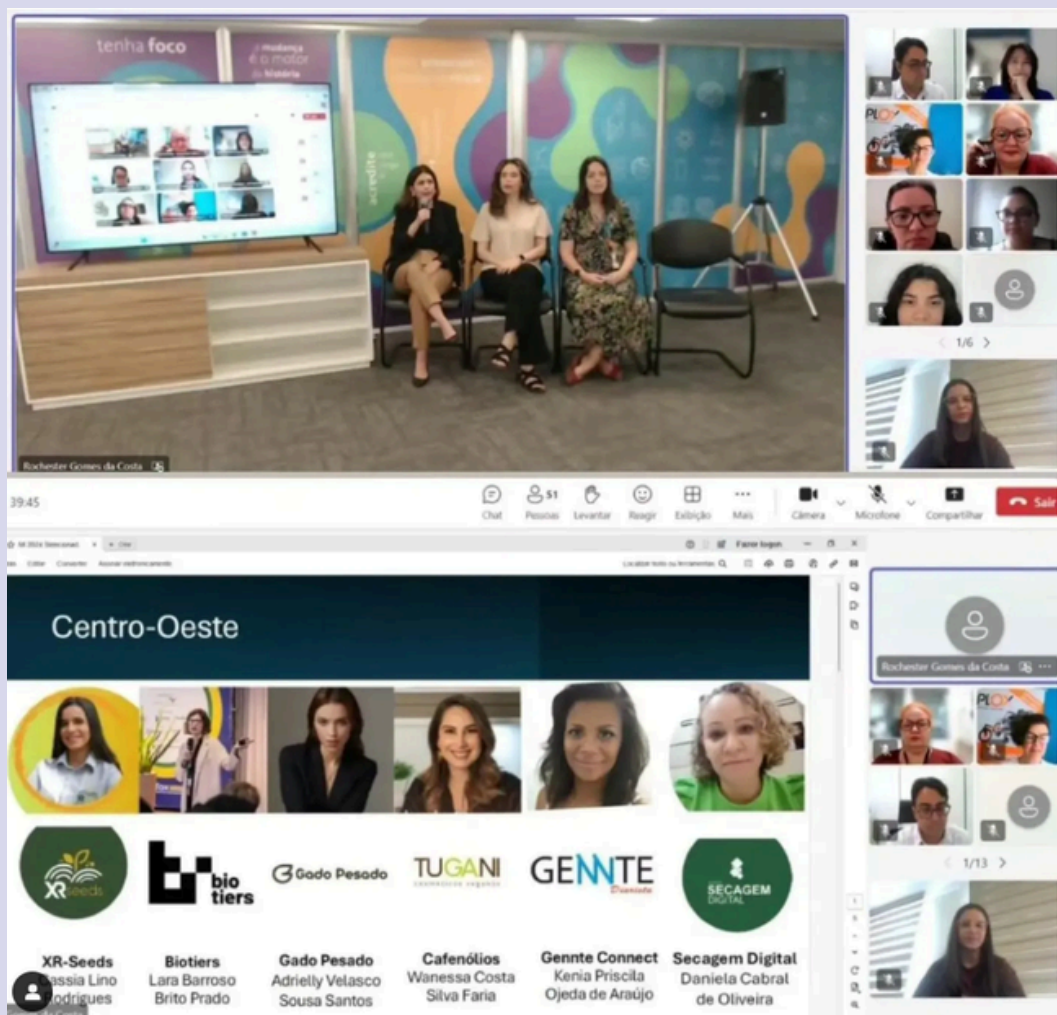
tenha foco

a mudança é o motor da história

acredite

Rochester Gomes da Costa

< 1/6 >

39:45

Chat

51 Pessoas

Levantar

Reagir

Exibição

Mais

Câmera

Microfone

Compartilhar

Sair

Fazer logon

Centro-Oeste

Rochester Gomes da Costa

< 1/13 >

XR seeds

bio tiers

Gado Pesado

TUGANI

GENNTE

SECAGEM DIGITAL

XR-Seeds
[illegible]ssia Lino
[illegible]odrigues

Biotiers
Lara Barroso
Brito Prado

Gado Pesado
Adrielly Velasco
Sousa Santos

Cafenólios
Wanessa Costa
Silva Faria

Gennte Connect
Kenia Priscila
Ojeda de Araújo

Secagem Digital
Daniela Cabral
de Oliveira